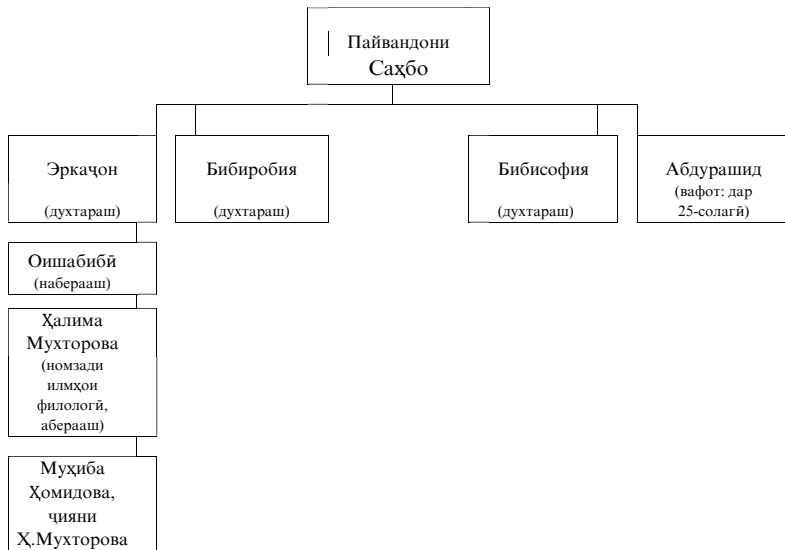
Пайвандони Саҳбо

Эркаҷон

(духтараш)

Бибиробия

(духтараш)

Бибисофия

(духтараш)

Абдурашид

(вафот: дар 25-солагӣ)

Оишабибӣ

(набераash)

Ҳалима Мухторова

(номзади илмҳои филологӣ, аберааш)

Муҳиба Ҳомидова, ҷияни Ҳ.Мухторова